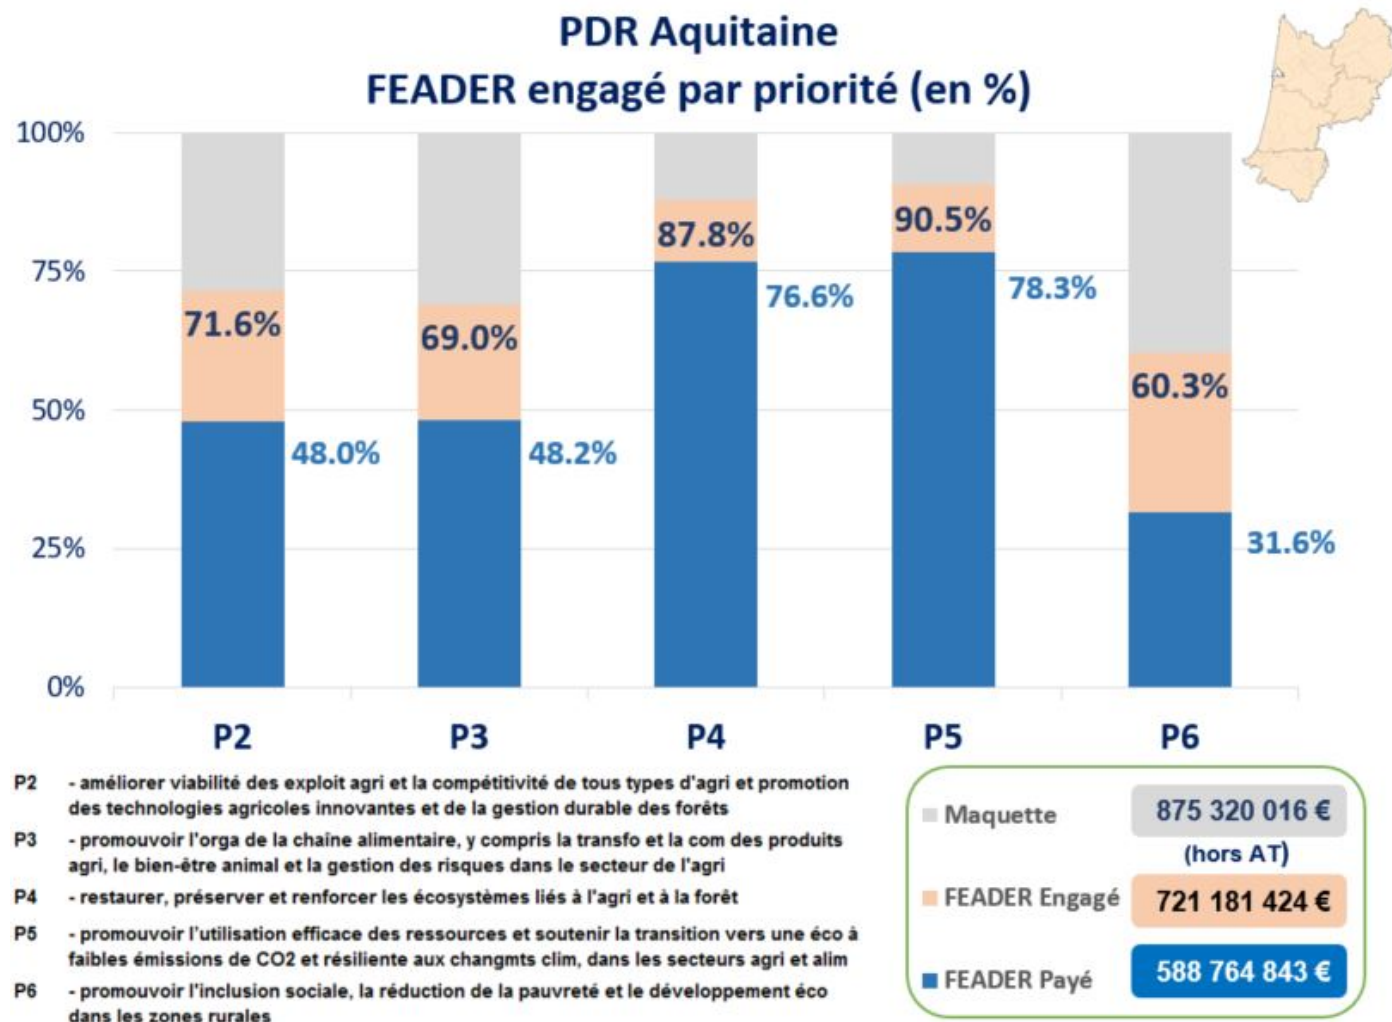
PDR Aquitaine
FEADER engagé par priorité (en %)

100%
75%
50%
25%
0%

71.6%
48.0%
69.0%
48.2%
87.8%
76.6%
90.5%
78.3%
60.3%
31.6%

P2
P3
P4
P5
P6

P2 - améliorer viabilité des exploit agri et la compétitivité de tous types d'agri et promotion des technologies agricoles innovantes et de la gestion durable des forêts

P3 - promouvoir l'orga de la chaine alimentaire, y compris la transfo et la com des produits agri, le bien-être animal et la gestion des risques dans le secteur de l'agri

P4 - restaurer, préserver et renforcer les écosystèmes liés à l'agri et à la forêt

P5 - promouvoir l'utilisation efficace des ressources et soutenir la transition vers une éco à faibles émissions de CO2 et résiliente aux changmts clim, dans les secteurs agri et alim

P6 - promouvoir l'inclusion sociale, la réduction de la pauvreté et le développement éco dans les zones rurales

Maquette 875 320 016 €
(hors AT)
FEADER Engagé 721 181 424 €
FEADER Payé 588 764 843 €